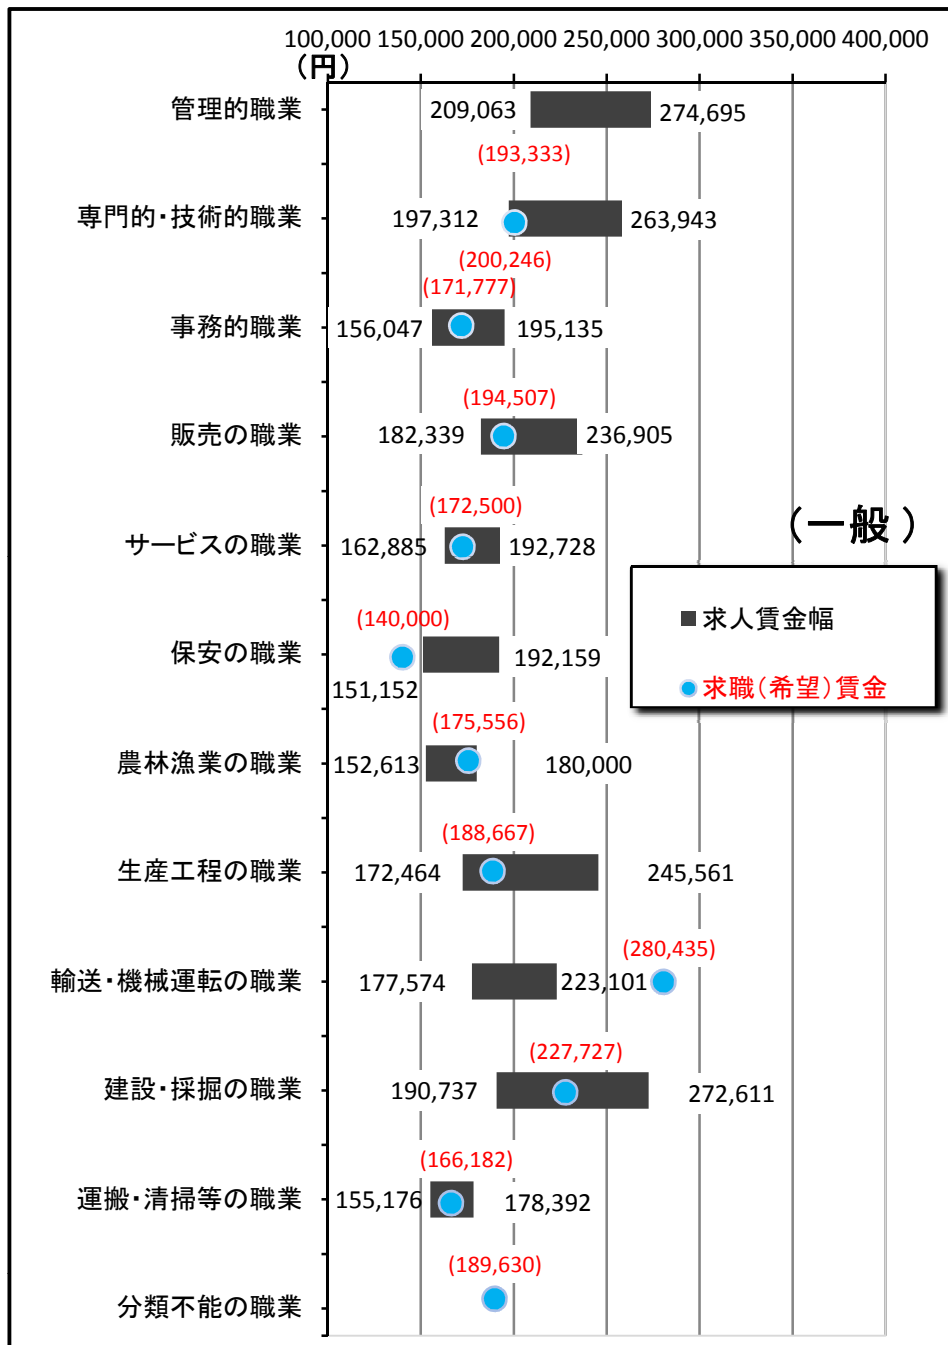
100,000 150,000 200,000 250,000 300,000 350,000 400,000
（円）

管理的職業 209,063 274,695

(193,333)
専門的・技術的職業 197,312 263,943

(200,246)
(171,777)
事務的職業 156,047 195,135

(194,507)
販売の職業 182,339 236,905

(172,500)
サービスの職業 162,885 192,728

（一般）

(140,000)
保安の職業 192,159
151,152

求人賃金幅
求職（希望）賃金

(175,556)
農林漁業の職業 152,613 180,000

(188,667)
生産工程の職業 172,464 245,561

(280,435)
輸送・機械運転の職業 177,574 223,101

(227,727)
建設・採掘の職業 190,737 272,611

(166,182)
運搬・清掃等の職業 155,176 178,392

(189,630)
分類不能の職業